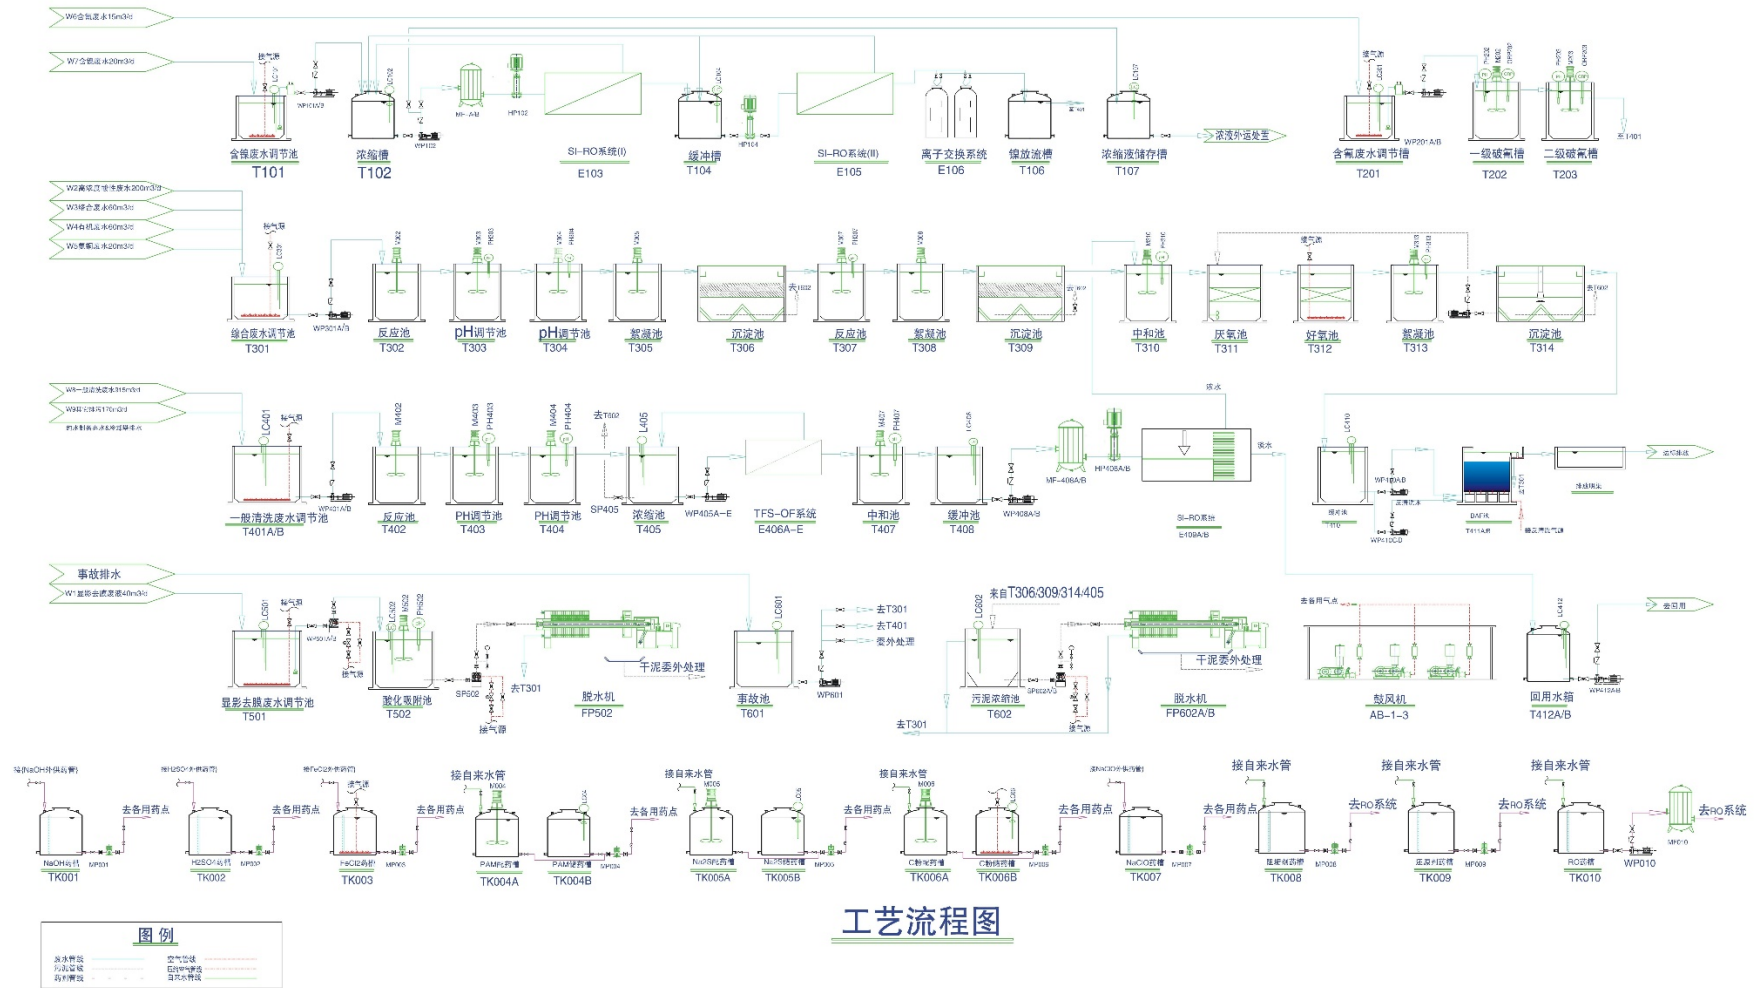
W6含氰废水15m3/d
W7含镍废水20m3/d

含镍废水调节池
T101
浓缩槽
T102
SI-RO系统(I)
E103
缓冲槽
T104
SI-RO系统(II)
E105
离子交换系统
E106
镍放流槽
T106
浓缩液储存槽
T107
浓液外运处置
含氰废水调节槽
T201
一级破氰槽
T202
二级破氰槽
T203

W2高浓度综合废水200m3/d
W3综合废水60m3/d
W4有机废水60m3/d
W5氨氮废水20m3/d

综合废水调节池
T301
WP301A/B
反应池
T302
pH调节池
T303
pH调节池
T304
絮凝池
T305
沉淀池
T306
反应池
T307
絮凝池
T308
沉淀池
T309
中和池
T310
厌氧池
T311
好氧池
T312
絮凝池
T313
沉淀池
T314

一般清洗废水调节池
T401A/B
反应池
T402
PH调节池
T403
PH调节池
T404
SP405
浓缩池
T405
WP405A-E
TFS-OF系统
E406A-E
中和池
T407
缓冲池
T408
WP408A/B
MF-408A/B
HP409A/B
SI-RO系统
E409A/B
去T502
去T302

事故排水
W1显影去膜废水40m3/d
显影去膜废水调节池
T501
酸化吸附池
T502
SP502
去T301
脱水机
FP502
干泥委外处理
事故池
T601
WP601
去T301
去T401
委外处理
来自T306/309/314/405
污泥浓缩池
T602
SP602A/B
去T301
脱水机
FP602A/B
干泥委外处理
鼓风机
AB-1-3
回用水箱
T412A/B
去回用

接自来水管
去各用药点
NaOH药剂
TK001
H2SO4药剂
TK002
FeCl2药剂
TK003
PAM药槽
TK004A
PAM药槽
TK004B
Na2S药槽
TK005A
Na2S药槽
TK005B
C药槽
TK006A
C药槽
TK006B
NaClO药槽
TK007
TK008
去RO系统
TK009
RO药槽
TK010
WP010
去RO系统

工艺流程图

图例